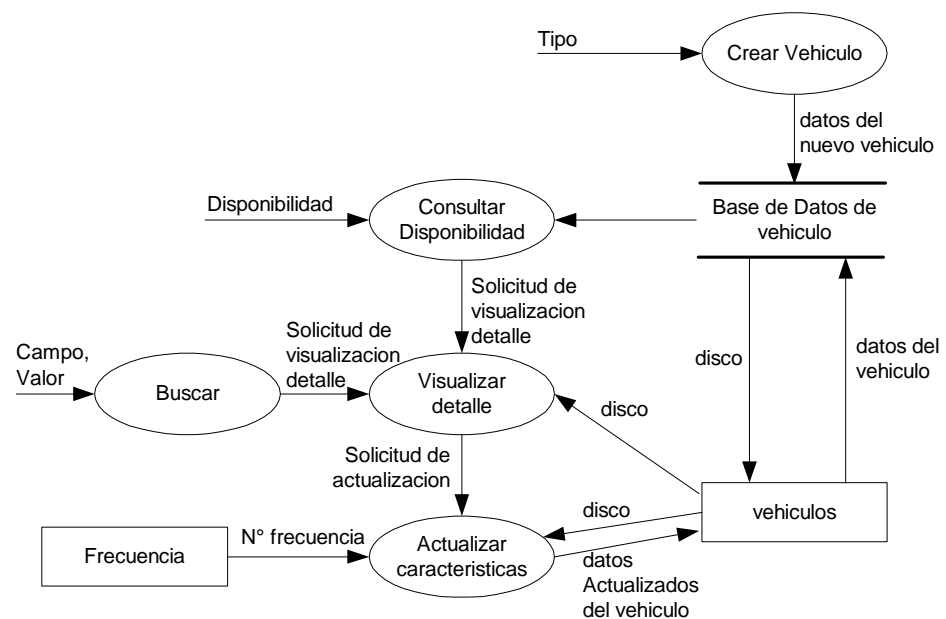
Tipo

Crear Vehiculo

datos del nuevo vehiculo

Disponibilidad

Consultar Disponibilidad

Base de Datos de vehiculo

Solicitud de visualizacion detalle

Campo, Valor

Buscar

Solicitud de visualizacion detalle

Visualizar detalle

disco

disco

datos del vehiculo

Solicitud de actualizacion

disco

vehiculos

Frecuencia

N° frecuencia

Actualizar caracteristicas

datos Actualizados del vehiculo